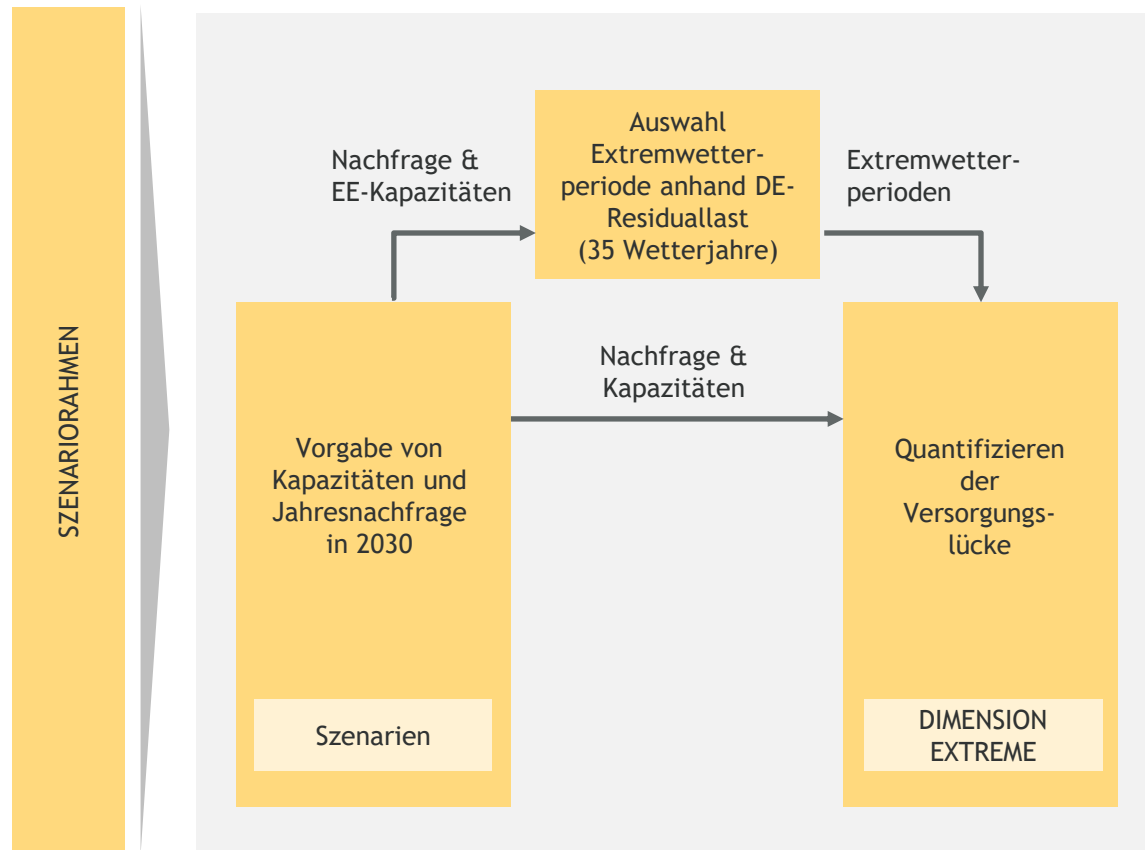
SZENARIORAHMEN

Nachfrage & EE-Kapazitäten

Auswahl Extremwetterperiode anhand DE-Residuallast (35 Wetterjahre)

Extremwetterperioden

Nachfrage & Kapazitäten

Vorgabe von Kapazitäten und Jahresnachfrage in 2030

Szenarien

Quantifizieren der Versorgungslücke

DIMENSION EXTREME